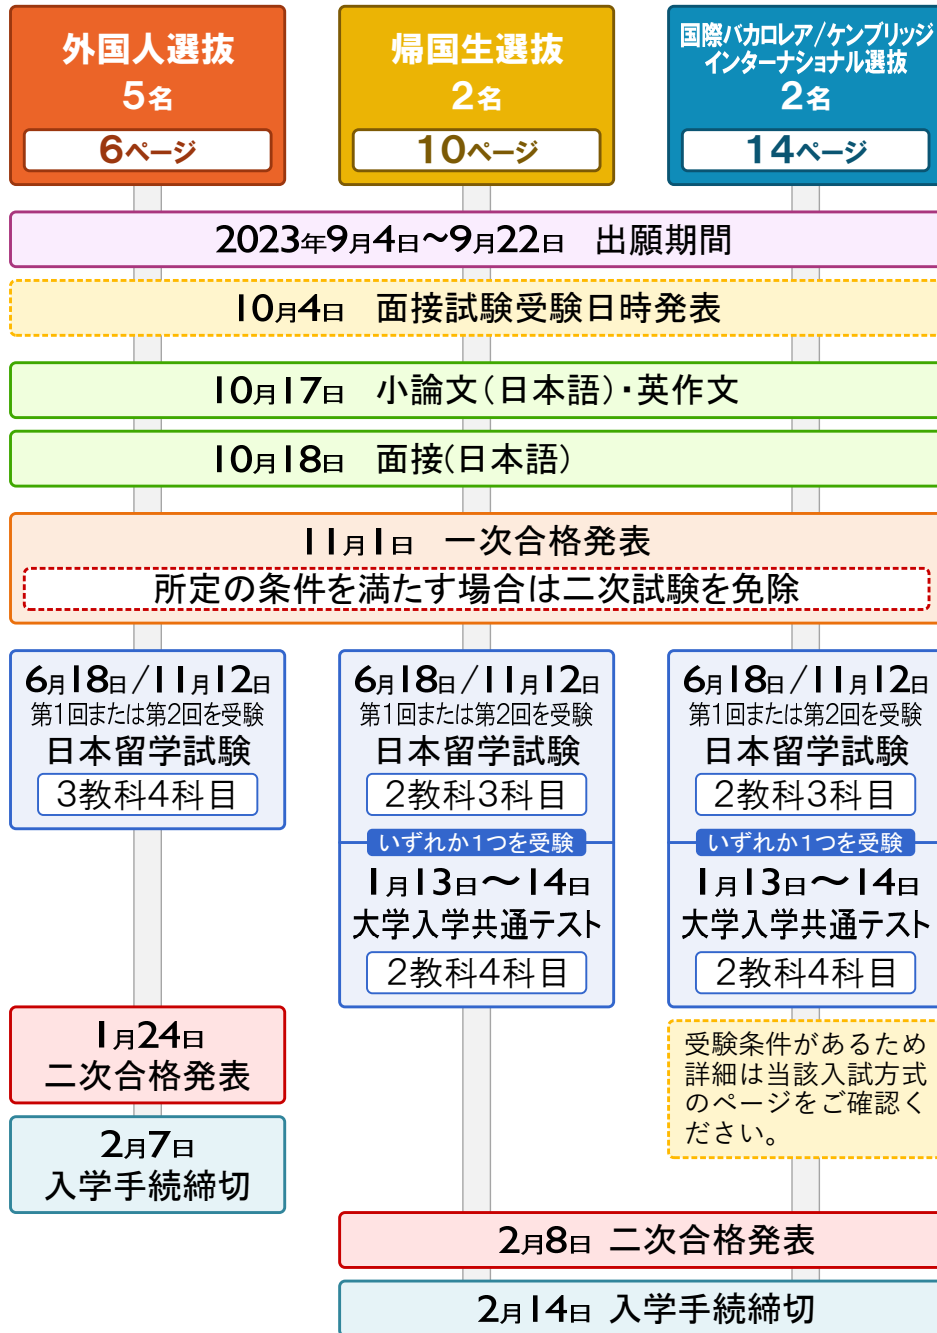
外国人選抜
5名
6ページ

帰国生選抜
2名
10ページ

国際バカロレア/ケンブリッジ
インターナショナル選抜
2名
14ページ

2023年9月4日〜9月22日　出願期間

10月4日　面接試験受験日時発表

10月17日　小論文（日本語）・英作文

10月18日　面接（日本語）

11月1日　一次合格発表
所定の条件を満たす場合は二次試験を免除

6月18日／11月12日
第1回または第2回を受験
日本留学試験
3教科4科目

6月18日／11月12日
第1回または第2回を受験
日本留学試験
2教科3科目
いずれか1つを受験
1月13日〜14日
大学入学共通テスト
2教科4科目

6月18日／11月12日
第1回または第2回を受験
日本留学試験
2教科3科目
いずれか1つを受験
1月13日〜14日
大学入学共通テスト
2教科4科目

1月24日
二次合格発表

2月7日
入学手続締切

受験条件があるため詳細は当該入試方式のページをご確認ください。

2月8日　二次合格発表

2月14日　入学手続締切